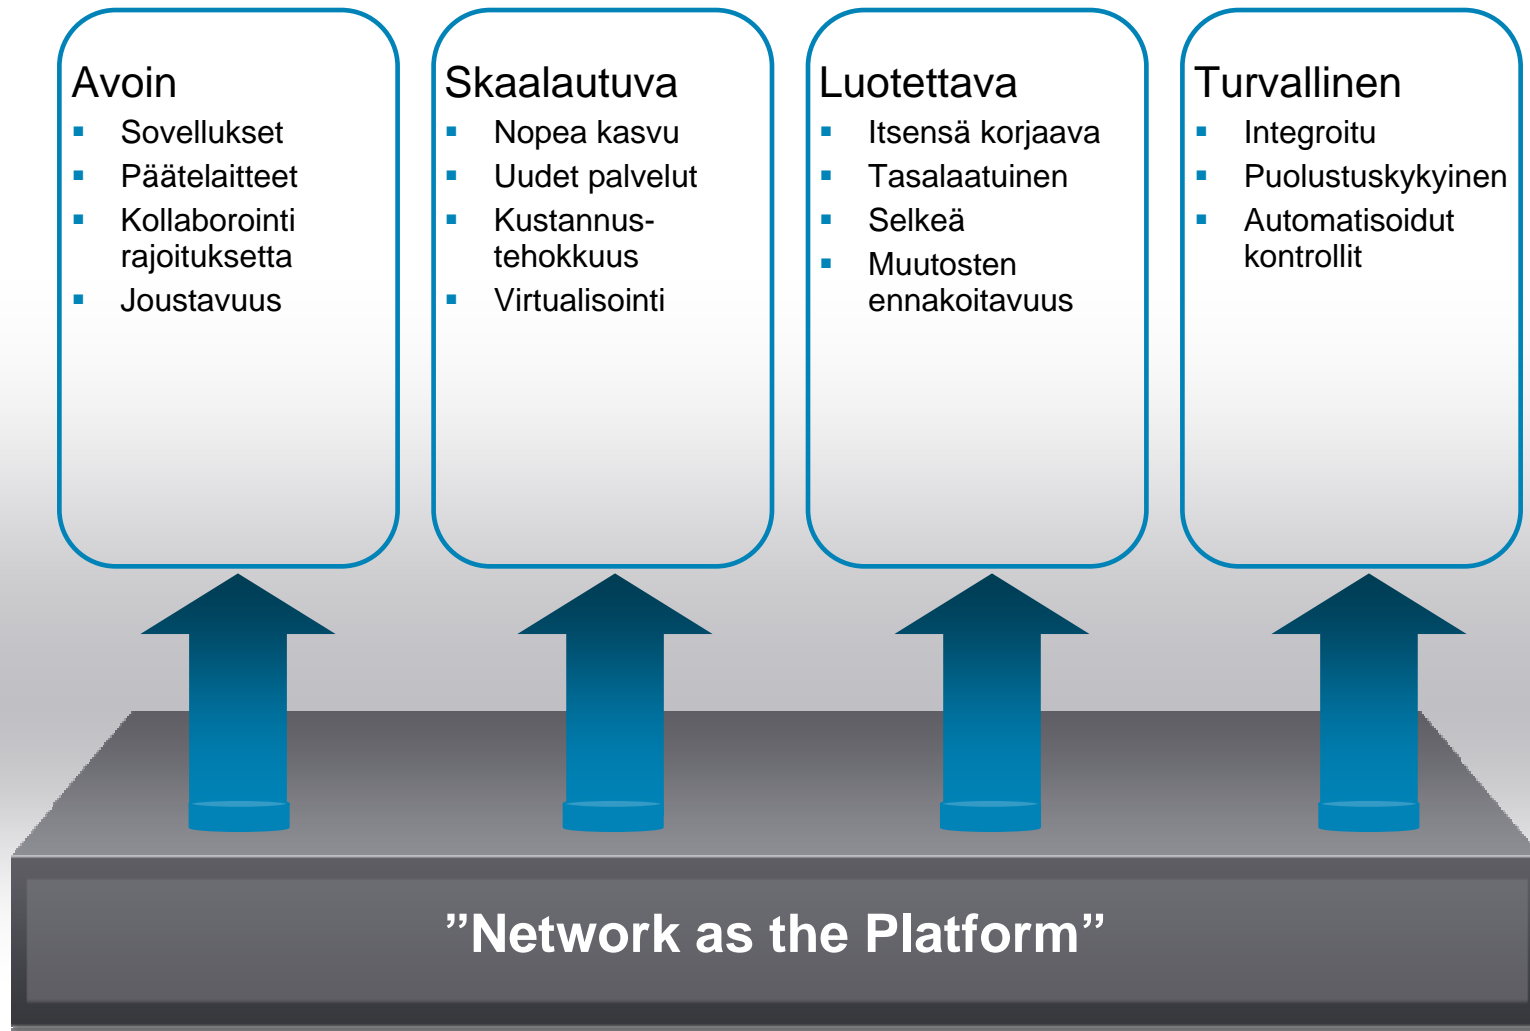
Avoin
- Sovellukset
- Päätelaitteet
- Kollaborointi rajoituksetta
- Joustavuus

Skaalautuva
- Nopea kasvu
- Uudet palvelut
- Kustannus-tehokkuus
- Virtualisointi

Luotettava
- Itsensä korjaava
- Tasalaatuinen
- Selkeä
- Muutosten ennakoitavuus

Turvallinen
- Integroitu
- Puolustuskykyinen
- Automatisoidut kontrollit

”Network as the Platform”